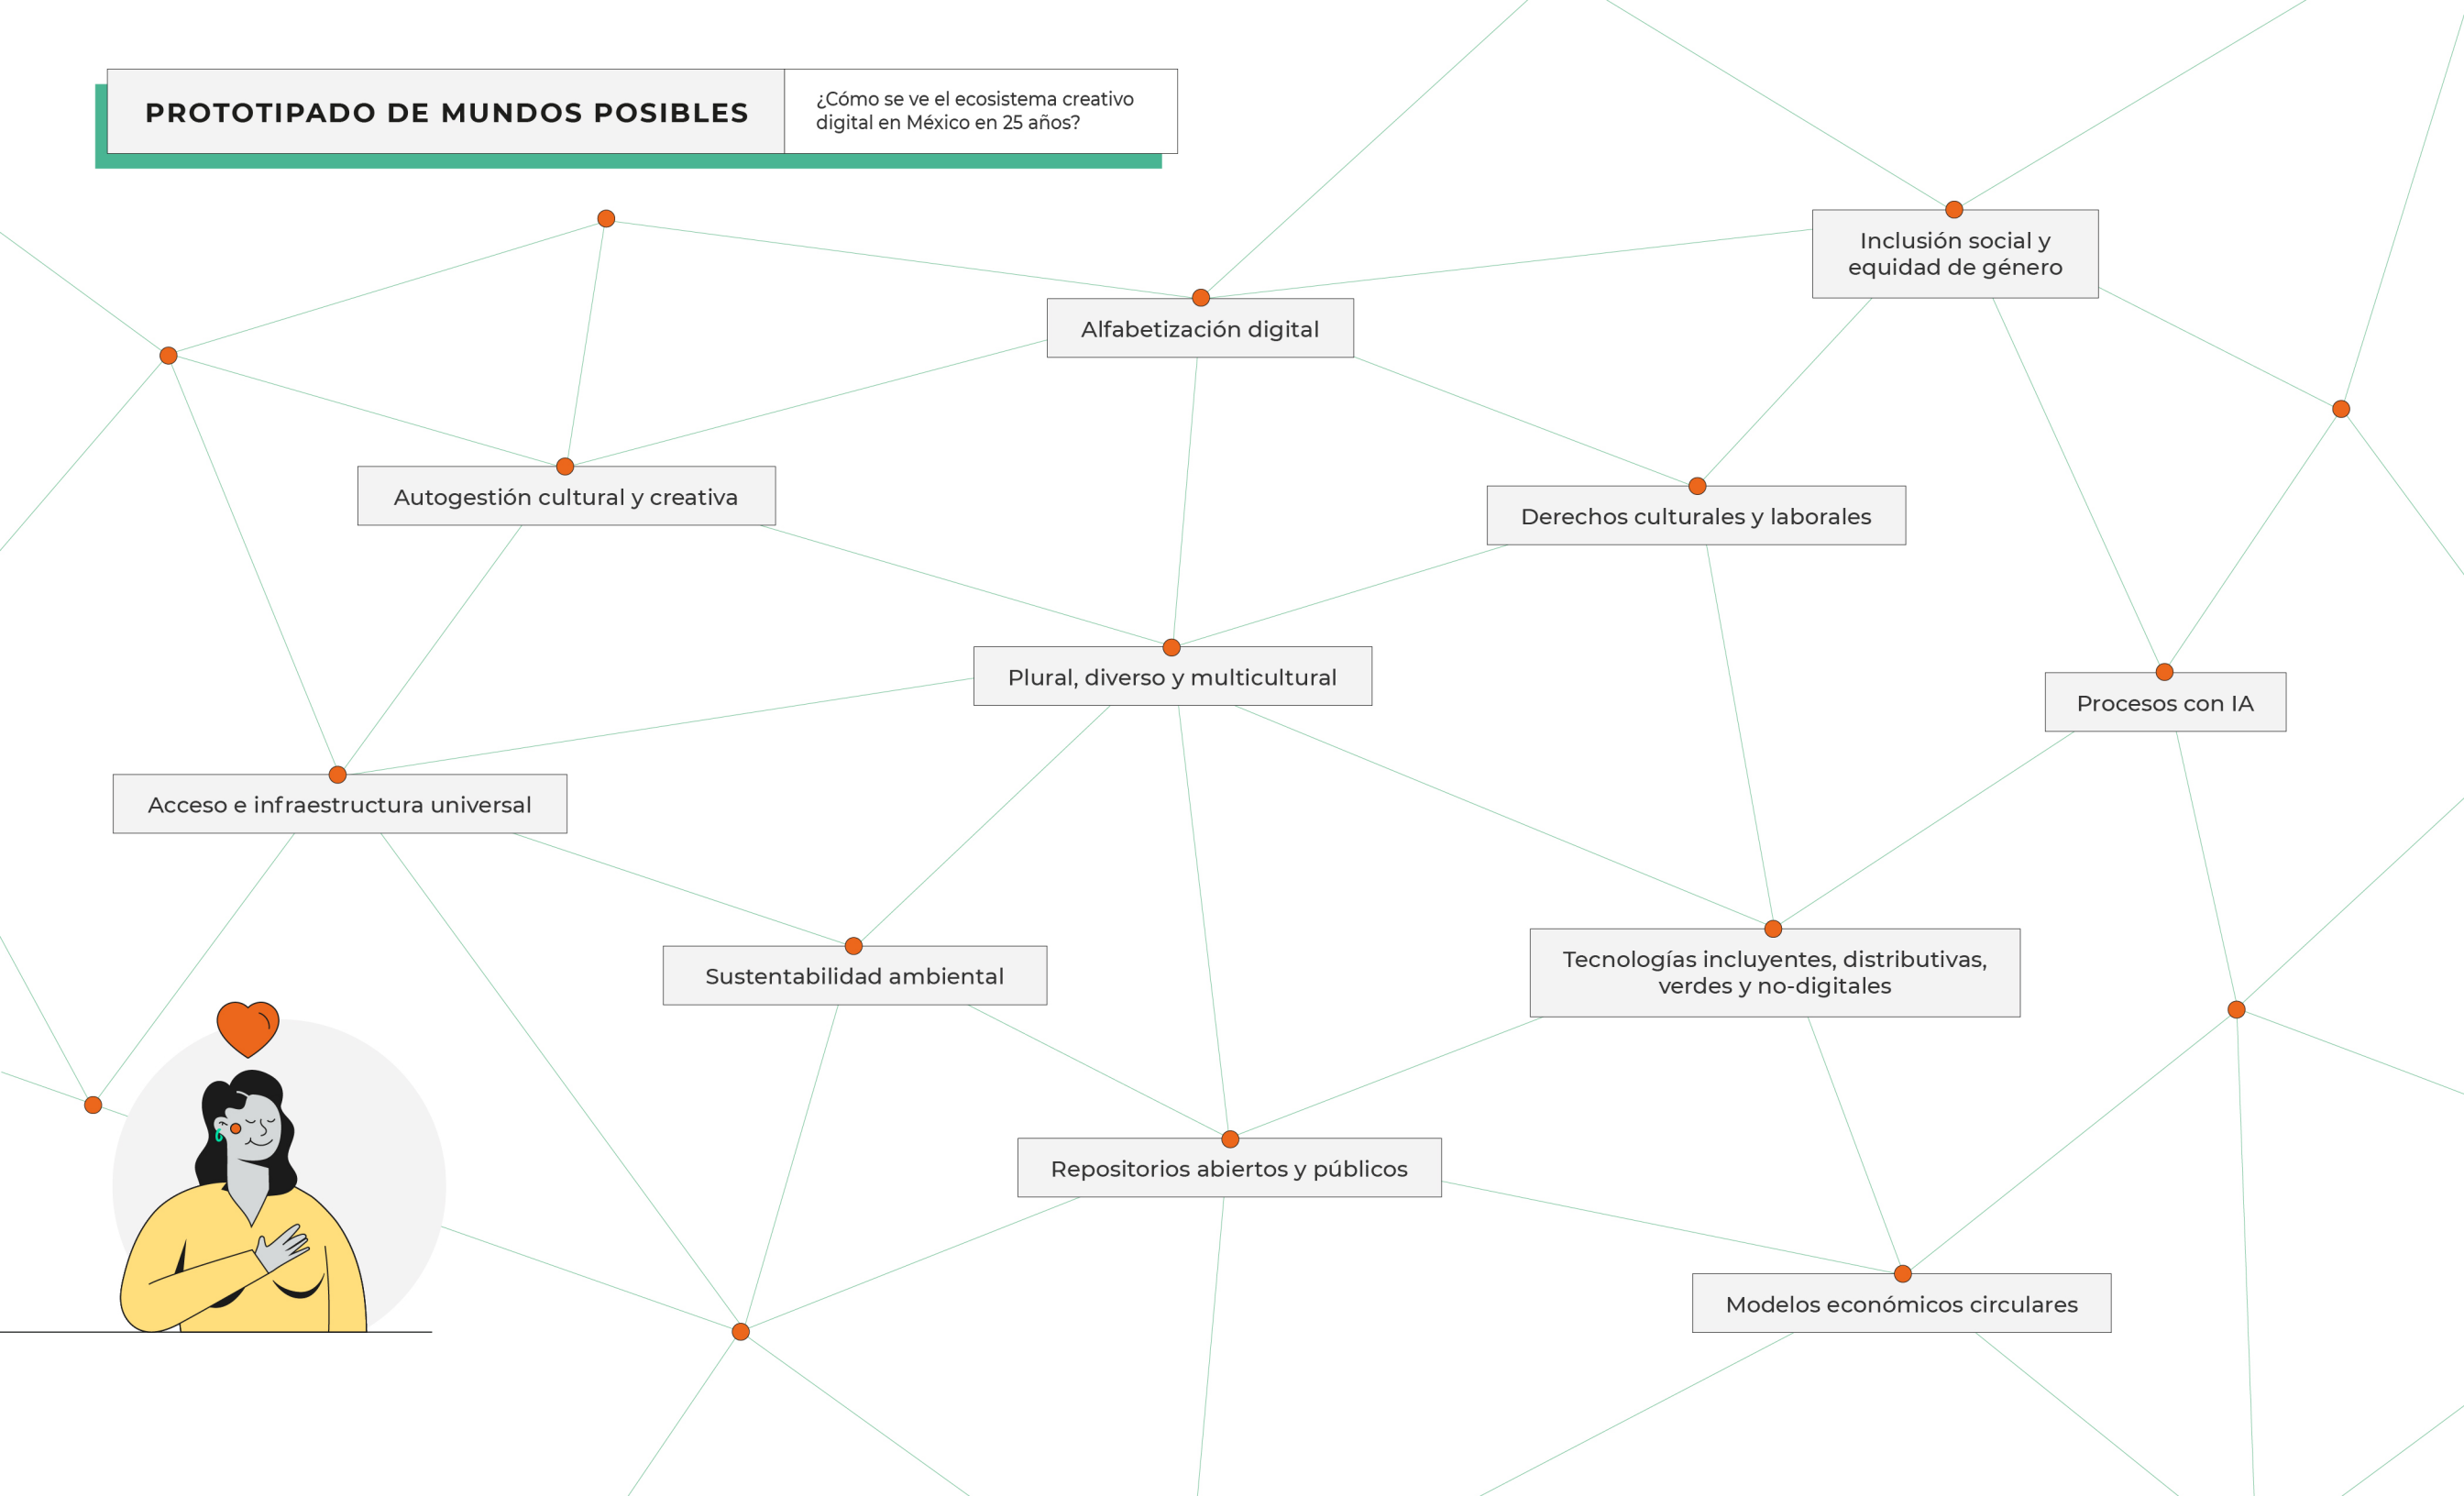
PROTOTIPADO DE MUNDOS POSIBLES

¿Cómo se ve el ecosistema creativo digital en México en 25 años?

Inclusión social y equidad de género

Alfabetización digital

Autogestión cultural y creativa

Derechos culturales y laborales

Plural, diverso y multicultural

Procesos con IA

Acceso e infraestructura universal

Sustentabilidad ambiental

Tecnologías incluyentes, distributivas, verdes y no-digitales

Repositorios abiertos y públicos

Modelos económicos circulares